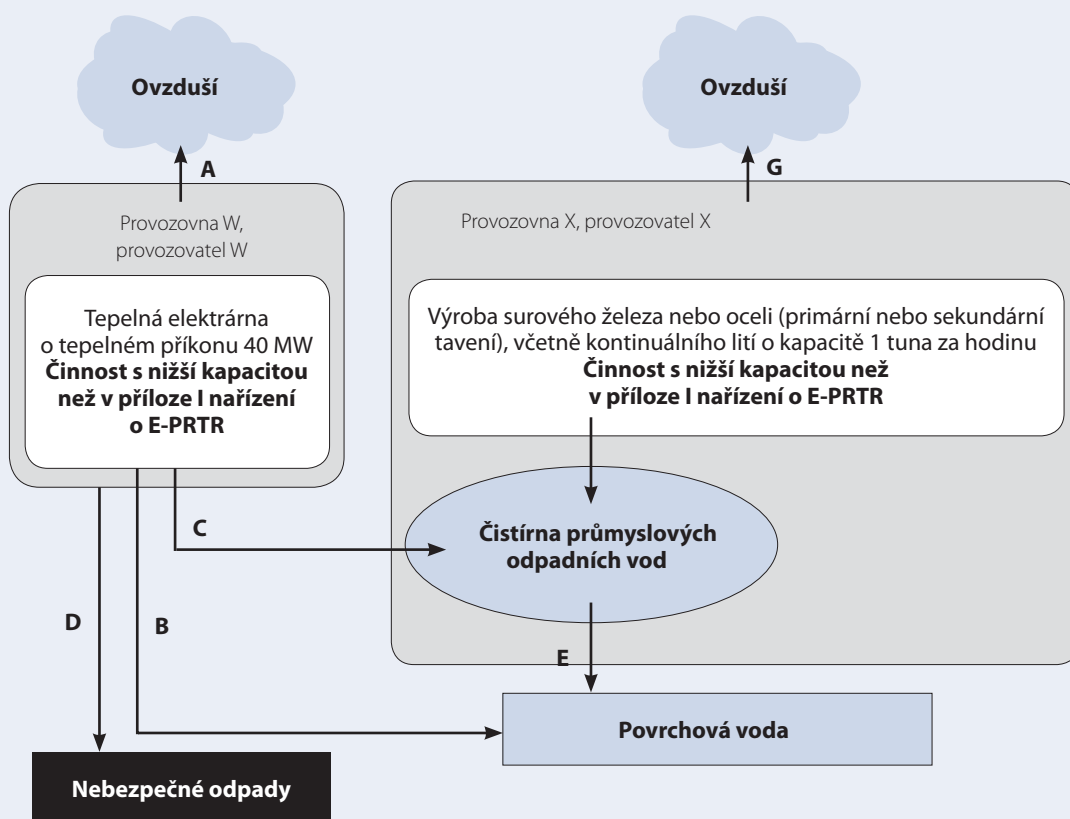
Ovzduší

Ovzduší

A

G

Provozovna W, provozovatel W

Provozovna X, provozovatel X

Tepelná elektrárna o tepelném příkonu 40 MW **Činnost s nižší kapacitou než v příloze I nařízení o E-PRTR**

Výroba surového železa nebo oceli (primární nebo sekundární tavení), včetně kontinuálního lití o kapacitě 1 tuna za hodinu **Činnost s nižší kapacitou než v příloze I nařízení o E-PRTR**

C

Čistírna průmyslových odpadních vod

D

B

E

Povrchová voda

Nebezpečné odpady